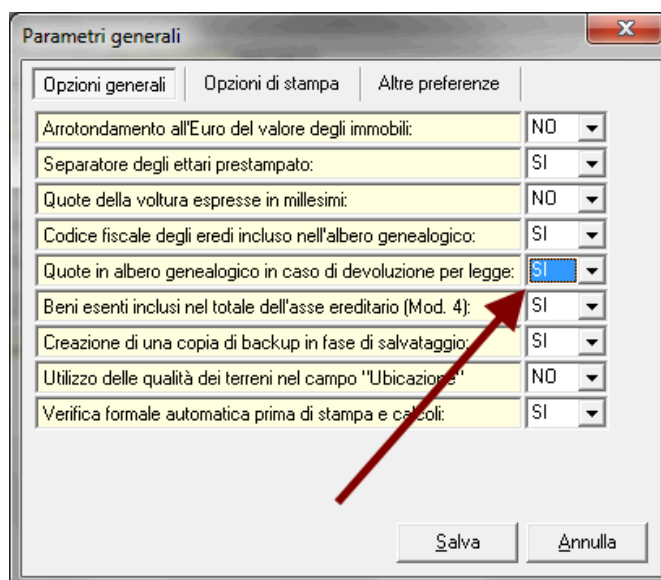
Parametri generali

Opzioni generali | Opzioni di stampa | Altre preferenze

| | |
|---|---|
| Arrotondamento all'Euro del valore degli immobili: | NO |
| Separatore degli ettari prestampato: | SI |
| Quote della voltura espresse in millesimi: | NO |
| Codice fiscale degli eredi incluso nell'albero genealogico: | SI |
| Quote in albero genealogico in caso di devoluzione per legge: | SI |
| Beni esenti inclusi nel totale dell'asse ereditario (Mod. 4): | SI |
| Creazione di una copia di backup in fase di salvataggio: | SI |
| Utilizzo delle qualità dei terreni nel campo "Ubicazione" | NO |
| Verifica formale automatica prima di stampa e calcoli: | SI |

Salva
Annulla